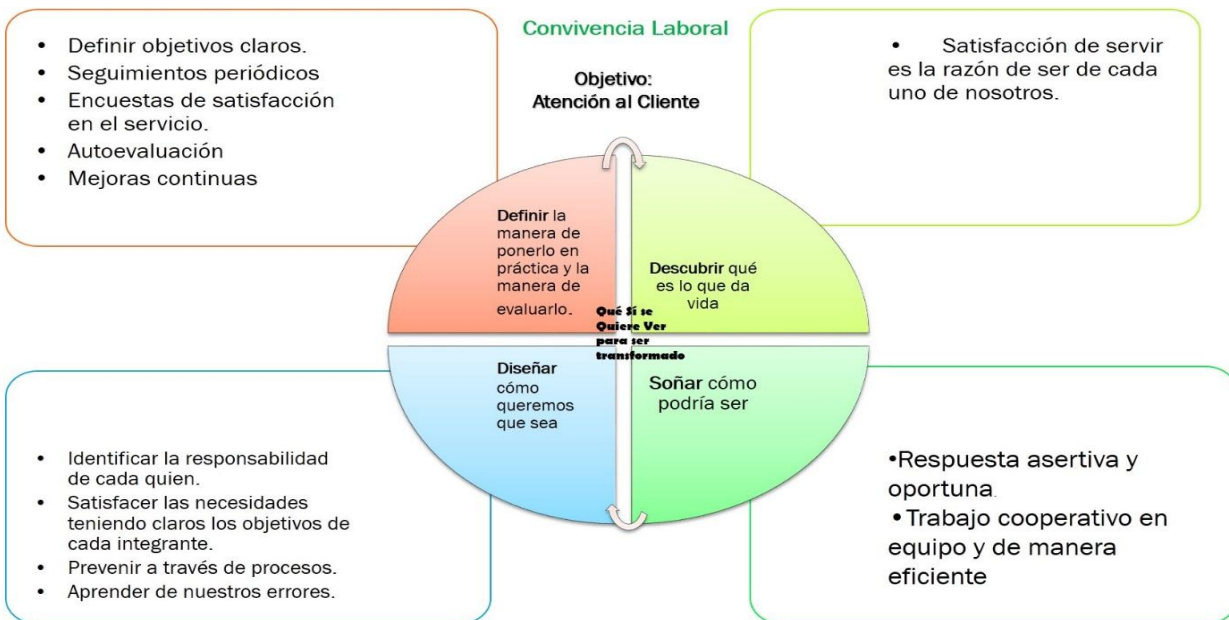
- Definir objetivos claros.
- Seguimientos periódicos
- Encuestas de satisfacción en el servicio.
- Autoevaluación
- Mejoras continuas

Convivencia Laboral

Objetivo:
Atención al Cliente

- Satisfacción de servir es la razón de ser de cada uno de nosotros.

Definir la manera de ponerlo en práctica y la manera de evaluarlo.

Descubrir qué es lo que da vida

Qué Sí se Quiere Ver para ser transformado

Diseñar cómo queremos que sea

Soñar cómo podría ser

- Identificar la responsabilidad de cada quien.
- Satisfacer las necesidades teniendo claros los objetivos de cada integrante.
- Prevenir a través de procesos.
- Aprender de nuestros errores.

•Respuesta asertiva y oportuna.
•Trabajo cooperativo en equipo y de manera eficiente